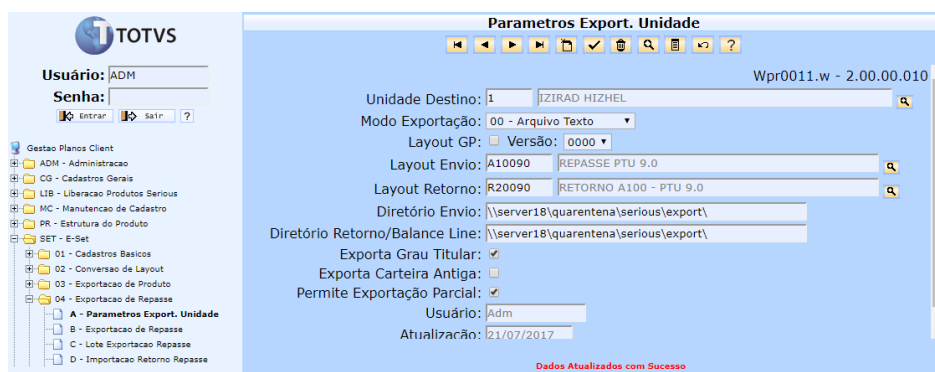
TOTVS

Usuário: ADM
Senha:
Entrar Sair ?

Gestao Planos Client
ADM - Administracao
CG - Cadastros Gerais
LIB - Liberacao Produtos Serious
MC - Manutencao de Cadastro
PR - Estrutura do Produto
SET - E-Set
01 - Cadastros Basicos
02 - Conversao de Layout
03 - Exportacao de Produto
04 - Exportacao de Repasse
A - Parametros Export. Unidade
B - Exportacao de Repasse
C - Lote Exportacao Repasse
D - Importacao Retorno Repasse

Parametros Export. Unidade

?

Wpr0011.w - 2.00.00.010

Unidade Destino: 1 IZIRAD HIZHEL
Modo Exportação: 00 - Arquivo Texto
Layout GP: Versão: 0000
Layout Envio: A10090 REPASSE PTU 9.0
Layout Retorno: R20090 RETORNO A100 - PTU 9.0
Diretório Envio: \\server18\quarentena\serious\export\
Diretório Retorno/Balance Line: \\server18\quarentena\serious\export\
Exporta Grau Titular:
Exporta Carteira Antiga:
Permite Exportação Parcial:
Usuário: Adm
Atualização: 21/07/2017

Dados Atualizados com Sucesso